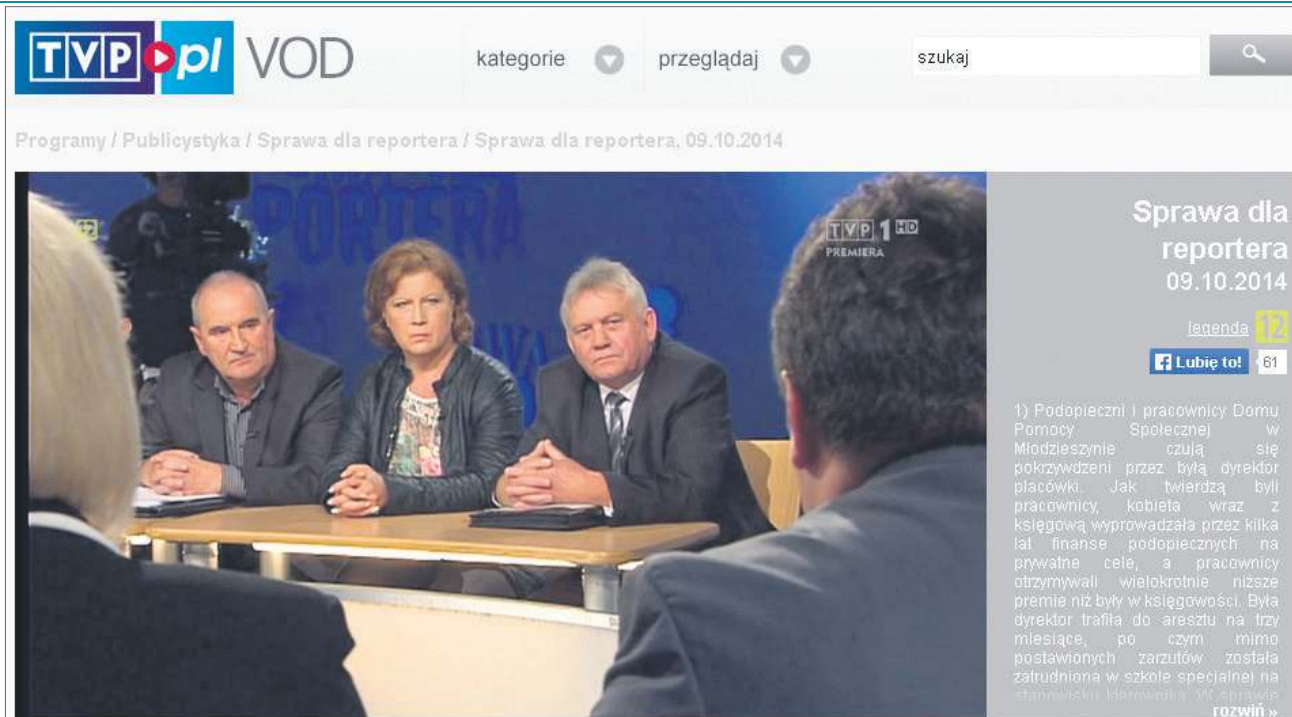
TVP pl VOD

kategorie przeglądaj szukaj

Programy / Publicystyka / Sprawa dla reportera / Sprawa dla reportera, 09.10.2014

PORTERA

12

TVP 1 HD PREMIERA

Sprawa dla reportera 09.10.2014

legenda 12

Lubię to! 61

1) Podopieczni i pracownicy Domu Pomocy Społecznej w Młodzieszynie czują się pokrzywdzeni przez byłą dyrektor placówki. Jak twierdzą byli pracownicy, kobieta wraz z księgową wyprowadzała przez kilka lat finanse podopiecznych na prywatne cele, a pracownicy otrzymywali wielokrotnie niższe premie niż były w księgowości. Była dyrektor trafiła do aresztu na trzy miesiące, po czym mimo postawionych zarzutów została zatrudniona w szkole specjalnej na stanowisku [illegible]. W sprawie

rozwiń »